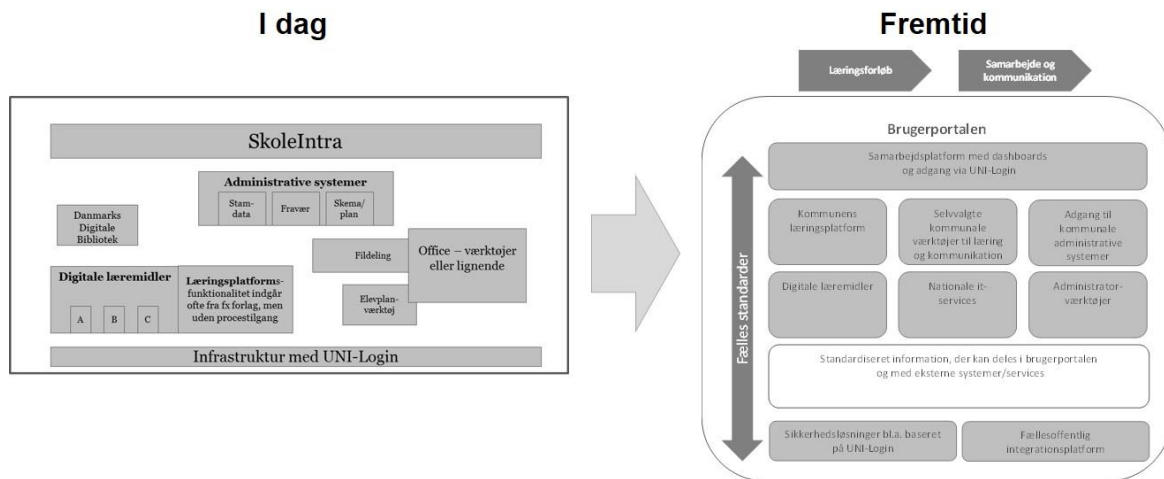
I dag

SkoleIntra

Administrative systemer

Stamdata

Fravær

Skema/ plan

Danmarks Digitale Bibliotek

Fildeling

Office – værktøjer eller lignende

Digitale læremidler

A

B

C

Læringsplatformsfunktionalitet indgår ofte fra fx forlag, men uden procestilgang

Elevplanværktøj

Infrastruktur med UNI-Login

Fremtid

Læringsforløb

Samarbejde og kommunikation

Brugerportalen

Fælles standarder

Samarbejdsplatform med dashboards og adgang via UNI-Login

Kommunens læringsplatform

Selvvalgte kommunale værktøjer til læring og kommunikation

Adgang til kommunale administrative systemer

Digitale læremidler

Nationale it-services

Administratorværktøjer

Standardiseret information, der kan deles i brugerportalen og med eksterne systemer/services

Sikkerhedsløsninger bl.a. baseret på UNI-Login

Fællesoffentlig integrationsplatform